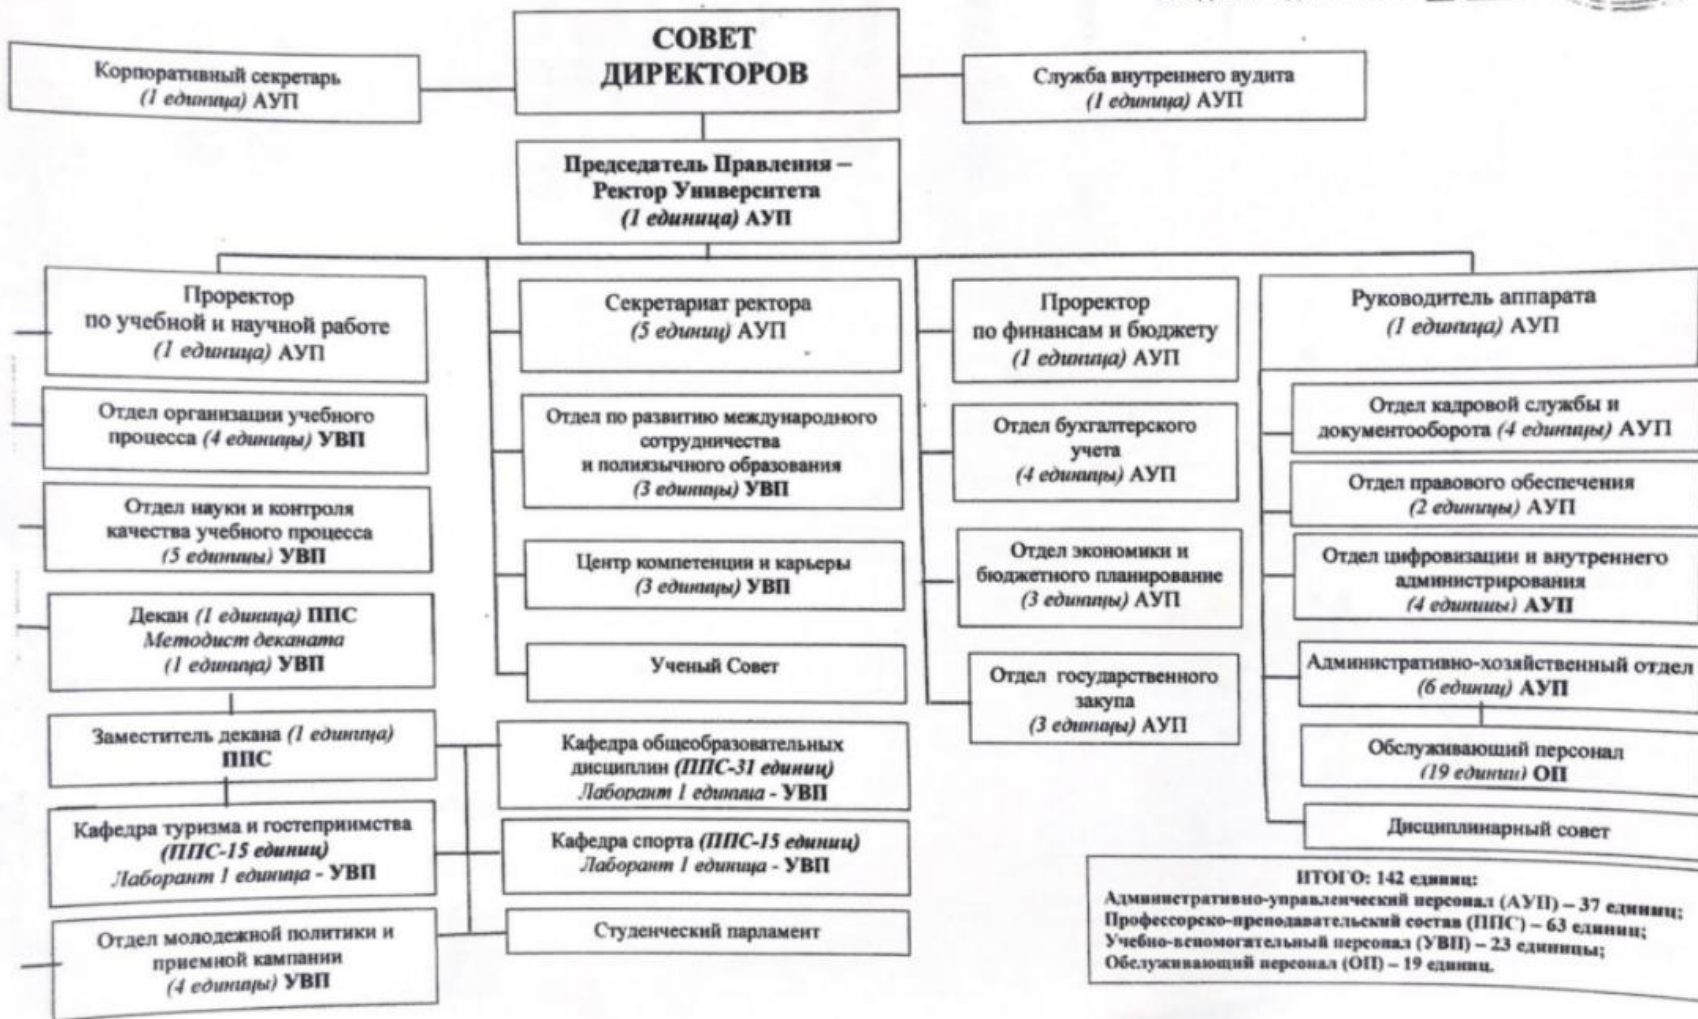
СОВЕТ ДИРЕКТОРОВ

Корпоративный секретарь
(1 единица) АУП

Служба внутреннего аудита
(1 единица) АУП

Председатель Правления – Ректор Университета
(1 единица) АУП

Проректор по учебной и научной работе
(1 единица) АУП

Отдел организации учебного процесса (4 единицы) УВП

Отдел науки и контроля качества учебного процесса
(5 единицы) УВП

Декан (1 единица) ППС
Методист деканата
(1 единица) УВП

Заместитель декана (1 единица)
ППС

Кафедра туризма и гостеприимства
(ППС-15 единиц)
Лаборант 1 единица - УВП

Отдел молодежной политики и приемной кампании
(4 единицы) УВП

Секретариат ректора
(5 единиц) АУП

Отдел по развитию международного сотрудничества и полиязычного образования
(3 единицы) УВП

Центр компетенции и карьеры
(3 единицы) УВП

Ученый Совет

Кафедра общеобразовательных дисциплин (ППС-31 единиц)
Лаборант 1 единица - УВП

Кафедра спорта (ППС-15 единиц)
Лаборант 1 единица - УВП

Студенческий парламент

Проректор по финансам и бюджету
(1 единица) АУП

Отдел бухгалтерского учета
(4 единицы) АУП

Отдел экономики и бюджетного планирование
(3 единицы) АУП

Отдел государственного закупа
(3 единицы) АУП

Руководитель аппарата
(1 единица) АУП

Отдел кадровой службы и документооборота (4 единицы) АУП

Отдел правового обеспечения
(2 единицы) АУП

Отдел цифровизации и внутреннего администрирования
(4 единицы) АУП

Административно-хозяйственный отдел
(6 единиц) АУП

Обслуживающий персонал
(19 единиц) ОП

Дисциплинарный совет

ИТОГО: 142 единиц:
Административно-управленческий персонал (АУП) – 37 единиц;
Профессорско-преподавательский состав (ППС) – 63 единиц;
Учебно-вспомогательный персонал (УВП) – 23 единицы;
Обслуживающий персонал (ОП) – 19 единиц.